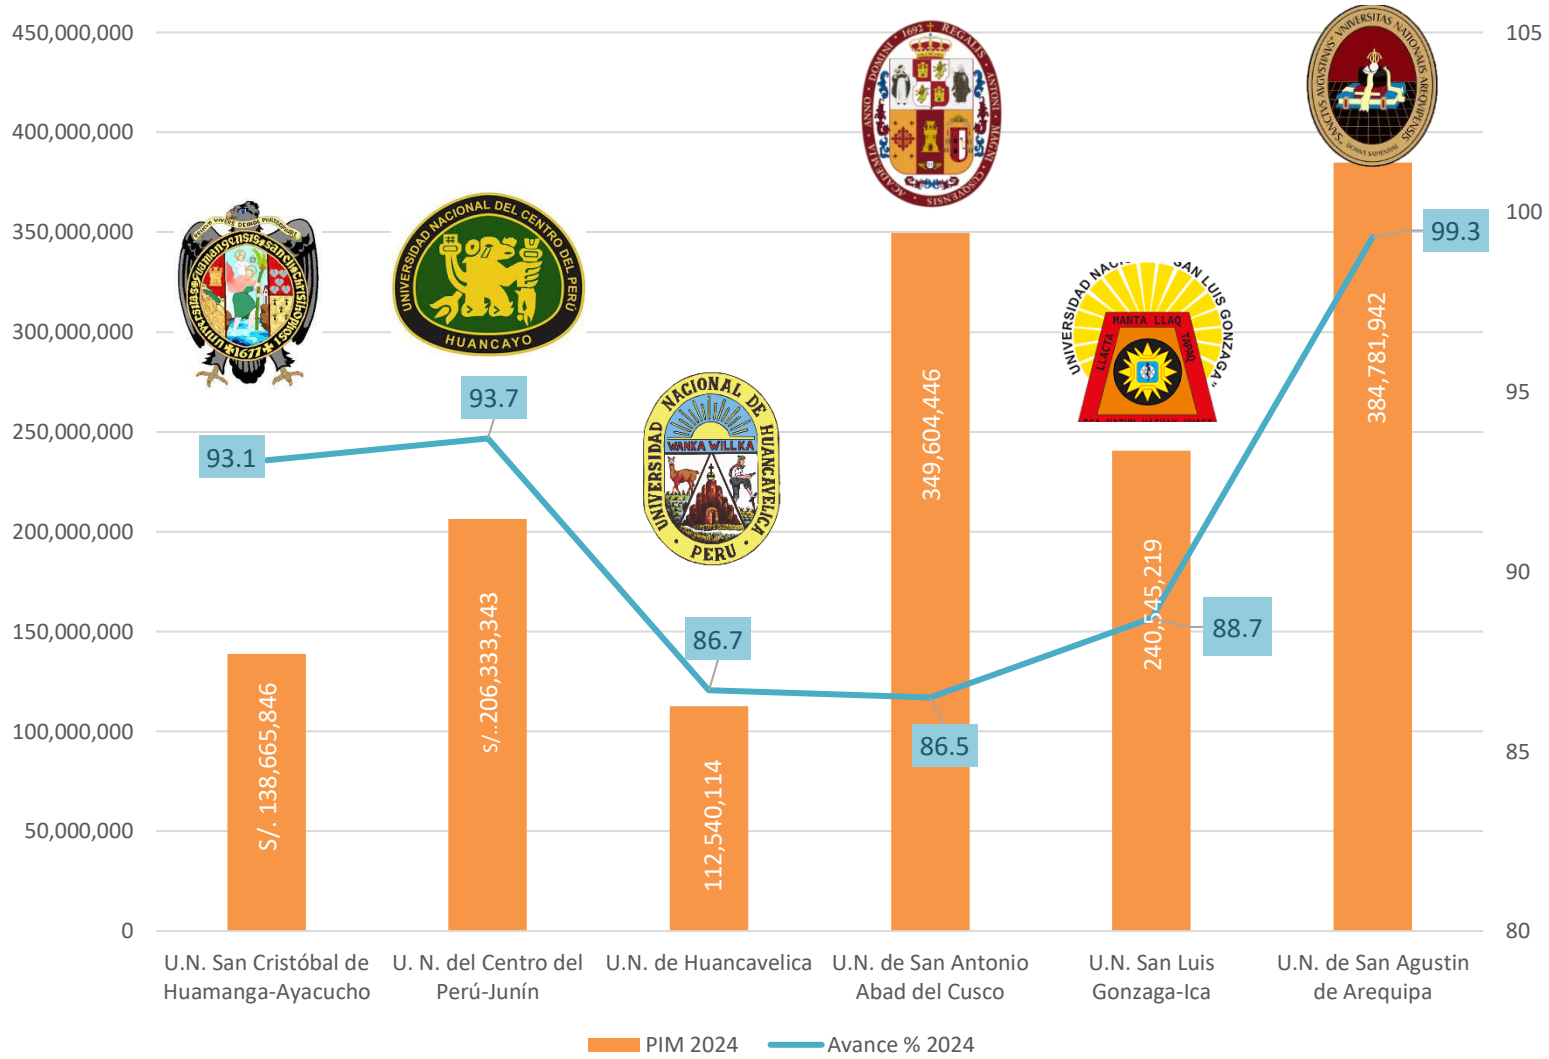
450,000,000
400,000,000
350,000,000
300,000,000
250,000,000
200,000,000
150,000,000
100,000,000
50,000,000
0

105
100
95
90
85
80

UNIVERSIDAD NACIONAL DEL CENTRO DEL PERU
HUANCAYO

ANNO DOMINI 1692 REGALIS ACADEMIA

UNIVERSIDAD NACIONAL DE HUANCAVELICA
WANKA WILLKA
PERU

UNIVERSIDAD NACIONAL SAN LUIS GONZAGA
MANTA LLAQ

93.1
93.7
86.7
86.5
88.7
99.3

S/. 138,665,846
s/..206,333,343
112,540,114
349,604,446
240,545,219
384,781,942

U.N. San Cristóbal de Huamanga-Ayacucho
U. N. del Centro del Perú-Junín
U.N. de Huancavelica
U.N. de San Antonio Abad del Cusco
U.N. San Luis Gonzaga-Ica
U.N. de San Agustin de Arequipa

PIM 2024
Avance % 2024